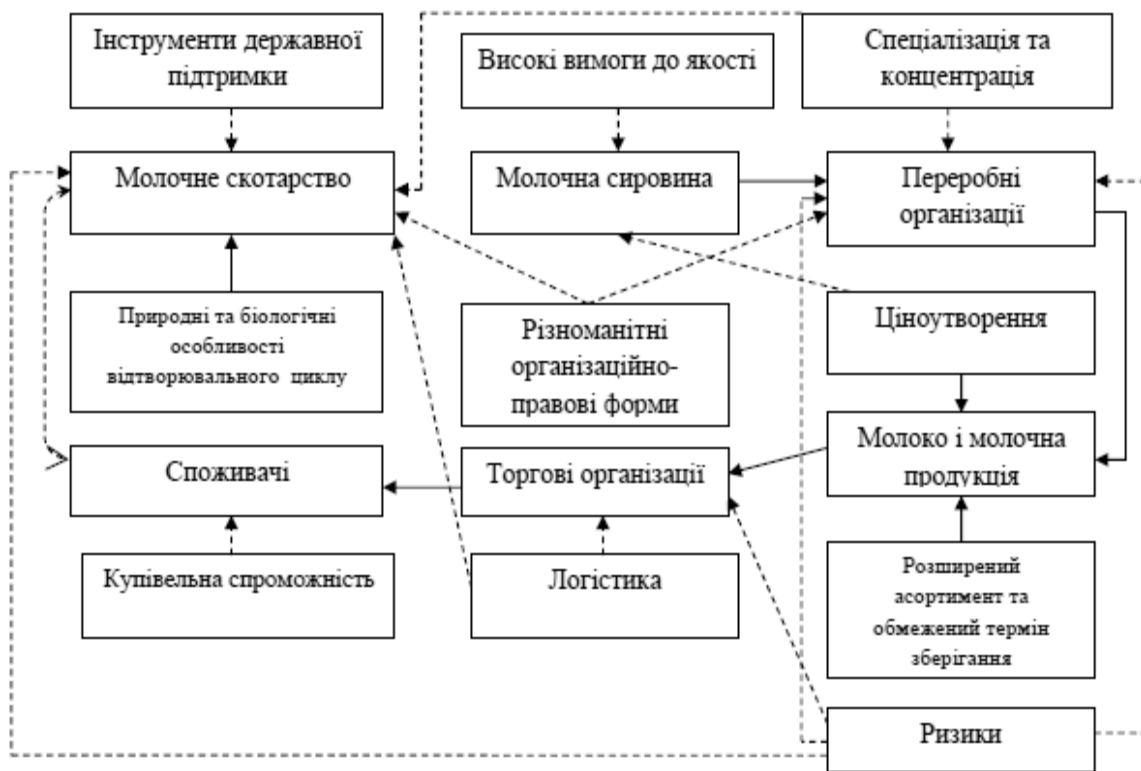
Інструменти державної підтримки

Високі вимоги до якості

Спеціалізація та концентрація

Молочне скотарство

Молочна сировина

Переробні організації

Природні та біологічні особливості відтворювального циклу

Різноманітні організаційно-правові форми

Ціноутворення

Споживачі

Торгові організації

Молоко і молочна продукція

Купівельна спроможність

Логістика

Розширений асортимент та обмежений термін зберігання

Ризики